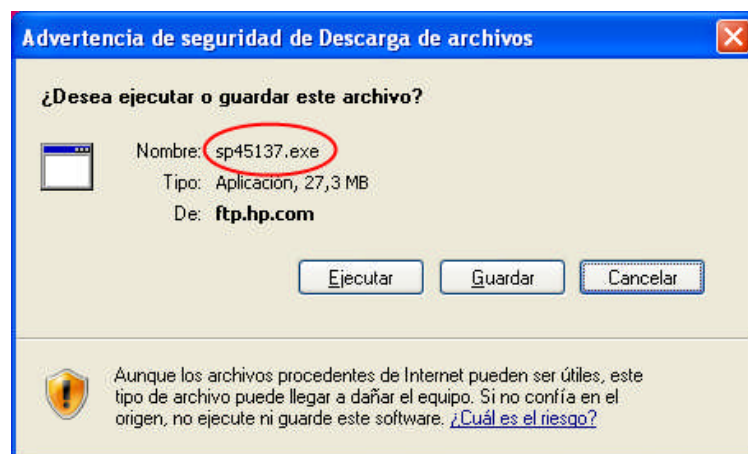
Advertencia de seguridad de Descarga de archivos

¿Desea ejecutar o guardar este archivo?

Nombre: sp45137.exe
Tipo: Aplicación, 27,3 MB
De: ftp.hp.com

Ejecutar
Guardar
Cancelar

Aunque los archivos procedentes de Internet pueden ser útiles, este tipo de archivo puede llegar a dañar el equipo. Si no confía en el origen, no ejecute ni guarde este software. ¿Cuál es el riesgo?